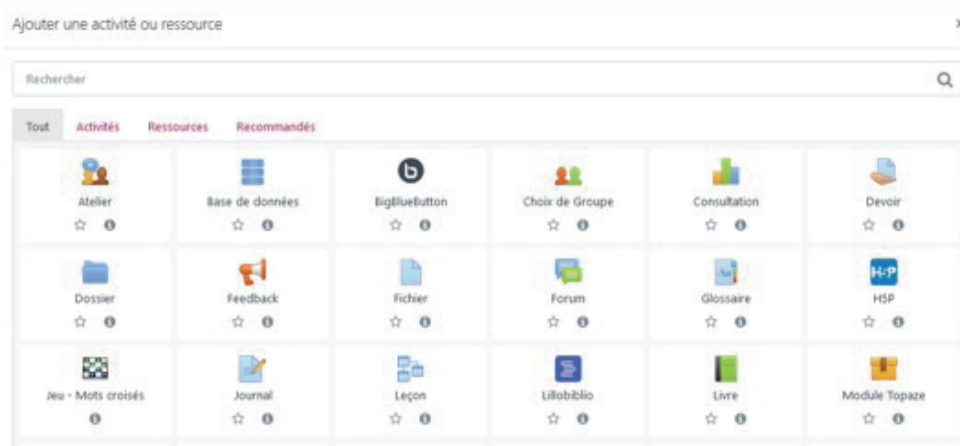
Ajouter une activité ou ressource

×

Rechercher

Tout Activités Ressources Recommandés

| Atelier | Base de données | BigBlueButton | Choix de Groupe | Consultation | Devoir |
|---|---|---|---|---|---|
| Dossier | Feedback | Fichier | Forum | Glossaire | H5P |
| Jeu - Mots croisés | Journal | Leçon | Lillobiblio | Livre | Module Topaze |